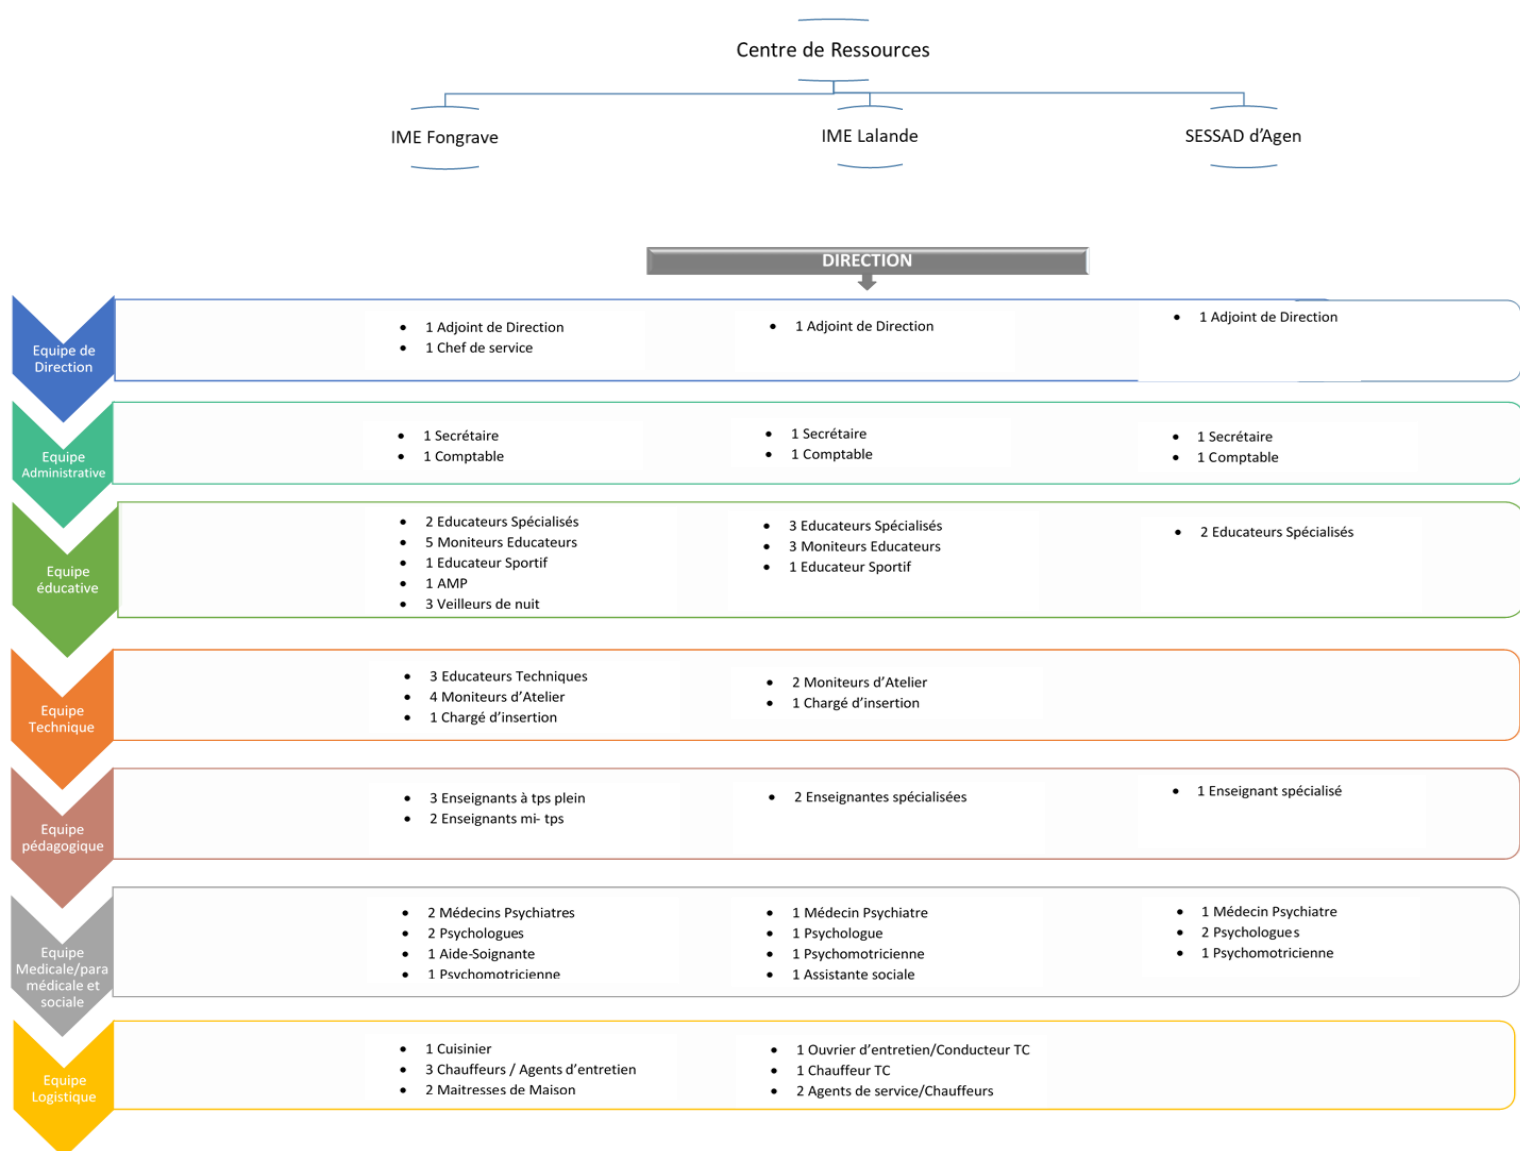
Centre de Ressources

IME Fongrave

IME Lalande

SESSAD d'Agen

DIRECTION

Equipe de Direction

- 1 Adjoint de Direction
- 1 Chef de service

- 1 Adjoint de Direction

- 1 Adjoint de Direction

Equipe Administrative

- 1 Secrétaire
- 1 Comptable

- 1 Secrétaire
- 1 Comptable

- 1 Secrétaire
- 1 Comptable

Equipe éducative

- 2 Educateurs Spécialisés
- 5 Moniteurs Educateurs
- 1 Educateur Sportif
- 1 AMP
- 3 Veilleurs de nuit

- 3 Educateurs Spécialisés
- 3 Moniteurs Educateurs
- 1 Educateur Sportif

- 2 Educateurs Spécialisés

Equipe Technique

- 3 Educateurs Techniques
- 4 Moniteurs d'Atelier
- 1 Chargé d'insertion

- 2 Moniteurs d'Atelier
- 1 Chargé d'insertion

Equipe pédagogique

- 3 Enseignants à tps plein
- 2 Enseignants mi- tps

- 2 Enseignantes spécialisées

- 1 Enseignant spécialisé

Equipe Medicale/para médicale et sociale

- 2 Médecins Psychiatres
- 2 Psychologues
- 1 Aide-Soignante
- 1 Psychomotricienne

- 1 Médecin Psychiatre
- 1 Psychologue
- 1 Psychomotricienne
- 1 Assistante sociale

- 1 Médecin Psychiatre
- 2 Psychologues
- 1 Psychomotricienne

Equipe Logistique

- 1 Cuisinier
- 3 Chauffeurs / Agents d'entretien
- 2 Maitresses de Maison

- 1 Ouvrier d'entretien/Conducteur TC
- 1 Chauffeur TC
- 2 Agents de service/Chauffeurs